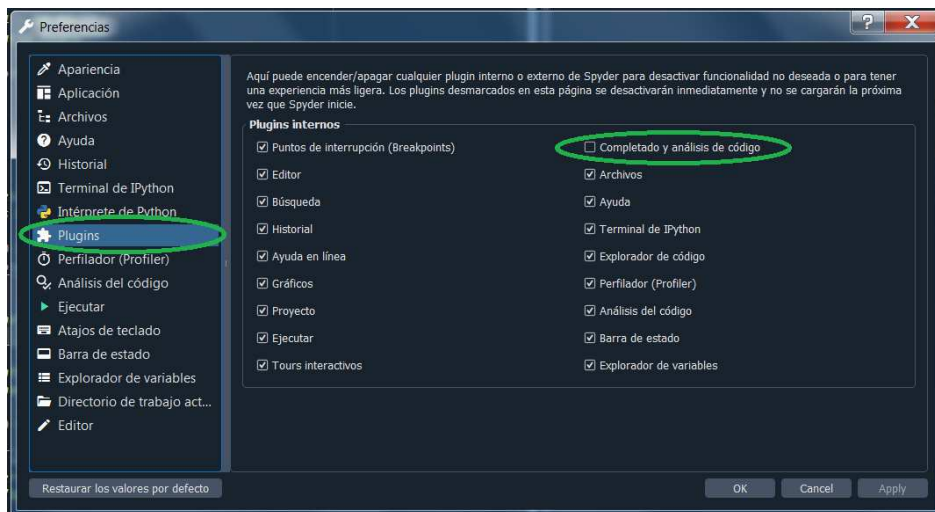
Preferencias

Apariencia
Aplicación
Archivos
Ayuda
Historial
Terminal de IPython
Intérprete de Python
Plugins
Perfilador (Profiler)
Análisis del código
Ejecutar
Atajos de teclado
Barra de estado
Explorador de variables
Directorio de trabajo act...
Editor

Aquí puede encender/apagar cualquier plugin interno o externo de Spyder para desactivar funcionalidad no deseada o para tener una experiencia más ligera. Los plugins desmarcados en esta página se desactivarán inmediatamente y no se cargarán la próxima vez que Spyder inicie.

Plugins internos

☑ Puntos de interrupción (Breakpoints)
☐ Completado y análisis de código
☑ Editor
☑ Archivos
☑ Búsqueda
☑ Ayuda
☑ Historial
☑ Terminal de IPython
☑ Ayuda en línea
☑ Explorador de código
☑ Gráficos
☑ Perfilador (Profiler)
☑ Proyecto
☑ Análisis del código
☑ Ejecutar
☑ Barra de estado
☑ Tours interactivos
☑ Explorador de variables

Restaurar los valores por defecto
OK
Cancel
Apply